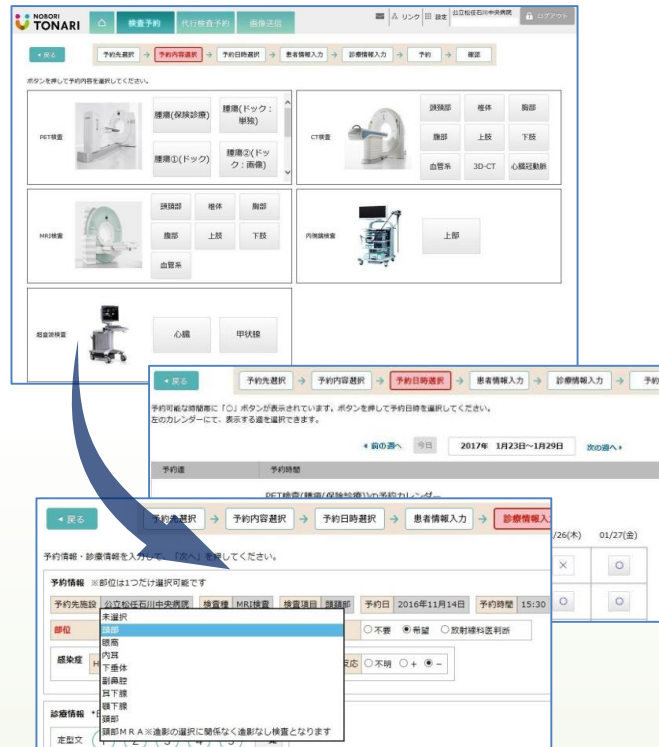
NOBORI TONARI

検査予約　代行検査予約　画像送信

リンク　設定　公立松任石川中央病院　ログアウト

◂ 戻る

予約先選択 → 予約内容選択 → 予約日時選択 → 患者情報入力 → 診療情報入力 → 予約 → 確認

ボタンを押して予約内容を選択してください。

PET検査
腫瘍(保険診療)
腫瘍(ドック:単独)
腫瘍①(ドック)
腫瘍②(ドック:画像)

CT検査
頭頸部　椎体　胸部
腹部　上肢　下肢
血管系　3D-CT　心臓冠動脈

MRI検査
頭頸部　椎体　胸部
腹部　上肢　下肢
血管系

内視鏡検査
上部

超音波検査
心臓　甲状腺

◂ 戻る

予約先選択 → 予約内容選択 → 予約日時選択 → 患者情報入力 → 診療情報入力 → 予約

予約可能な時間帯に「○」ボタンが表示されています。ボタンを押して予約日を選択してください。
左のカレンダーにて、表示する週を選択できます。

◂ 前の週へ　今日　2017年 1月23日～1月29日　次の週へ ▸

予約週　予約時間

PET検査(腫瘍(保険診療))の予約カレンダー

/26(木)　01/27(金)

×　○
○　○

◂ 戻る

予約先選択 → 予約内容選択 → 予約日時選択 → 患者情報入力 → 診療情報入力

予約情報・診療情報を入力して、「次へ」を押してください。

予約情報 ※部位は1つだけ選択可能です

予約先施設　公立松任石川中央病院　検査種　MRI検査　検査項目　頭頸部　予約日　2016年11月14日　予約時間　15:30

部位
未選択
頭部
頭蓋
内耳
下垂体
副鼻腔
耳下腺
顎下腺
頸部
頭部MRA※造影の選択に関係なく造影なし検査となります

○不要 ◉希望 ○放射線科医判断

感染症

反応 ○不明 ○＋ ◉－

診療情報

定型文